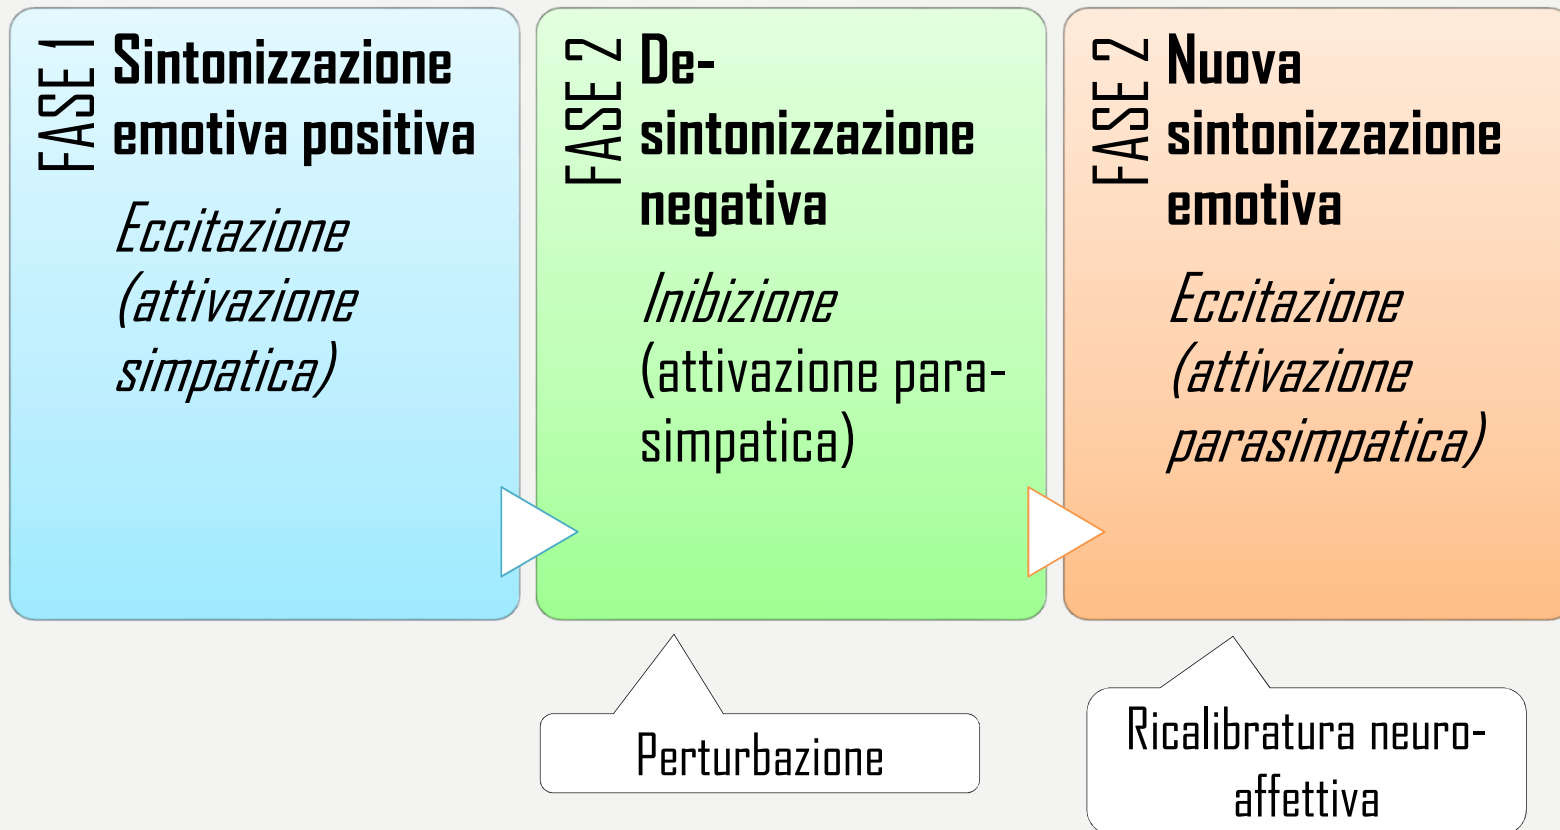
FASE 1 Sintonizzazione emotiva positiva

Eccitazione (attivazione simpatica)

FASE 2 De-sintonizzazione negativa

Inibizione (attivazione para-simpatica)

FASE 2 Nuova sintonizzazione emotiva

Eccitazione (attivazione parasimpatica)

Perturbazione

Ricalibratura neuro-affettiva